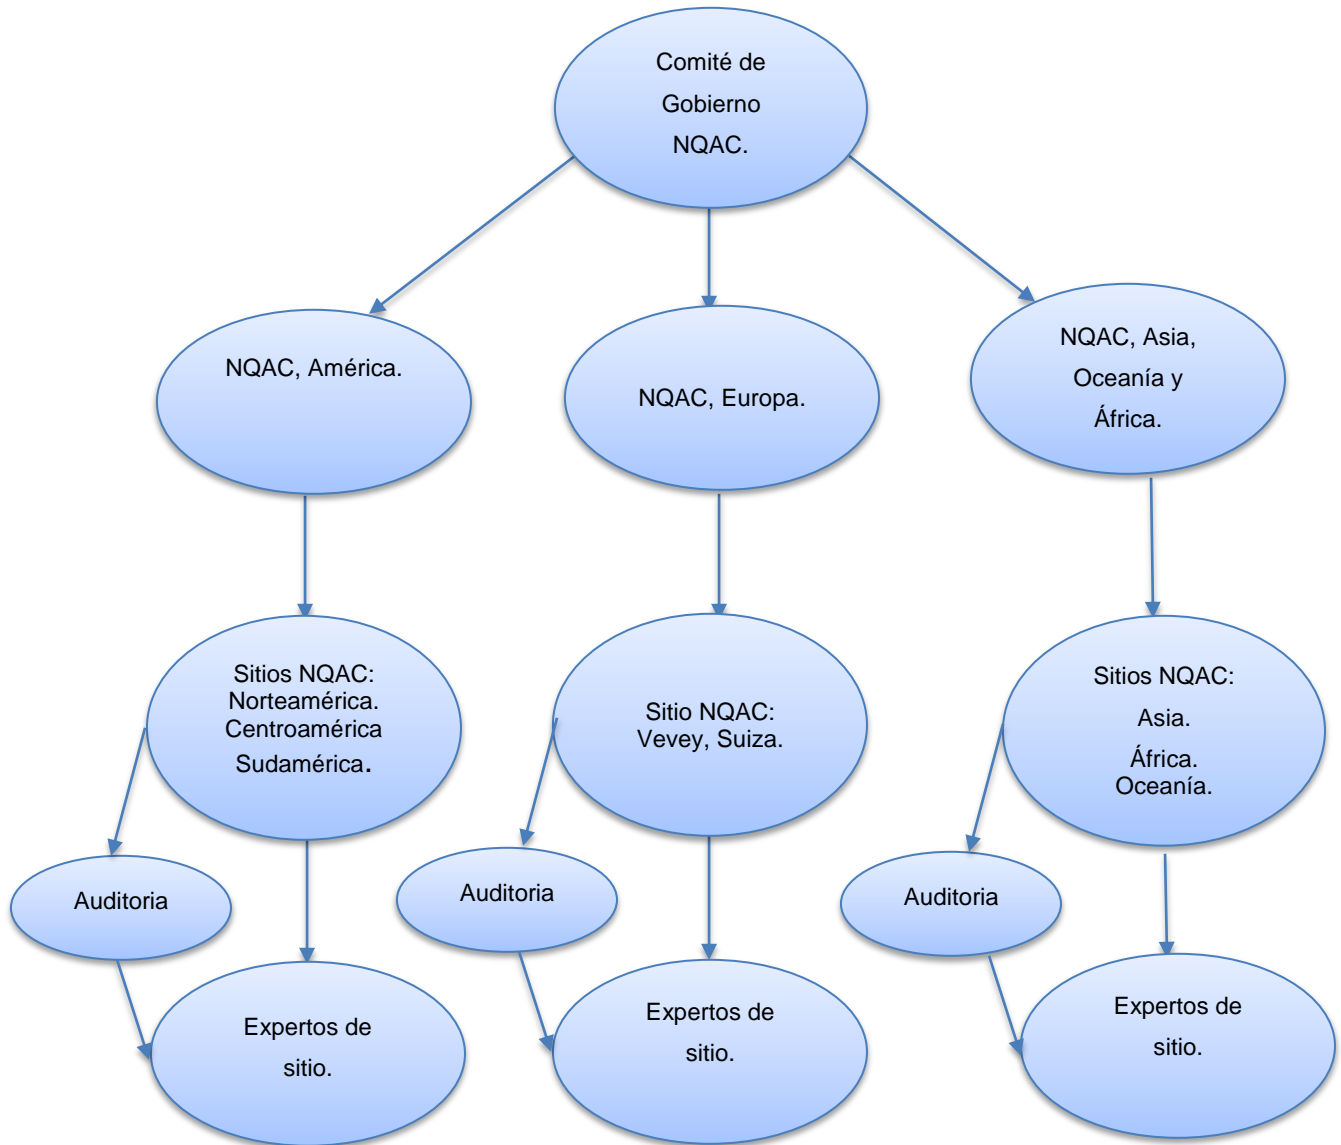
Comité de Gobierno NQAC.

NQAC, América.

NQAC, Europa.

NQAC, Asia, Oceanía y África.

Sitios NQAC: Norteamérica. Centroamérica Sudamérica.

Auditoria

Expertos de sitio.

Sitio NQAC: Vevey, Suiza.

Auditoria

Expertos de sitio.

Sitios NQAC: Asia. África. Oceanía.

Auditoria

Expertos de sitio.